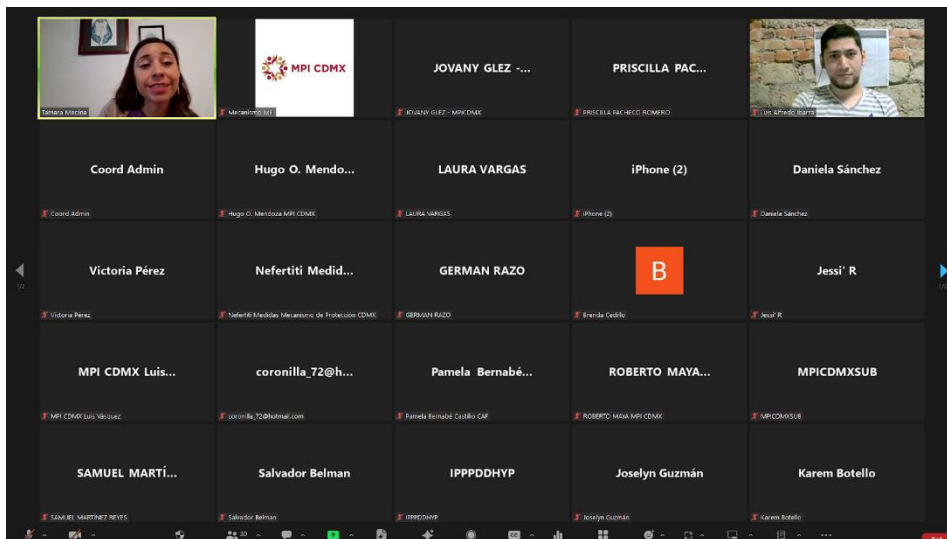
Tamara Macina

MPI CDMX
Mecanismo MJ

JOVANY GLEZ -...
JOVANY GLEZ - MPICDMX

PRISCILLA PAC...
PRISCILLA PACHECO ROMERO

Luis Alfredo Ibarra

Coord Admin
Coord Admin

Hugo O. Mendo...
Hugo O. Mendoza MPI CDMX

LAURA VARGAS
LAURA VARGAS

iPhone (2)
iPhone (2)

Daniela Sánchez
Daniela Sánchez

Victoria Pérez
Victoria Perez

Nefertiti Medid...
Nefertiti Medidas Mecanismo de Protección CDMX

GERMAN RAZO
GERMAN RAZO

B
Brenda Cedillo

Jessi' R
Jessi' R

MPI CDMX Luis...
MPI CDMX Luis Vásquez

coronilla_72@h...
coronilla_72@hotmail.com

Pamela Bernabé...
Pamela Bernabé Castillo CAF

ROBERTO MAYA...
ROBERTO MAYA MPI CDMX

MPICDMXSUB
MPICDMXSUB

SAMUEL MARTÍ...
SAMUEL MARTÍNEZ REYES

Salvador Belman
Salvador Belman

IPPPDDHYP
IPPPDDHYP

Joselyn Guzmán
Joselyn Guzmán

Karem Botello
Karem Botello

30